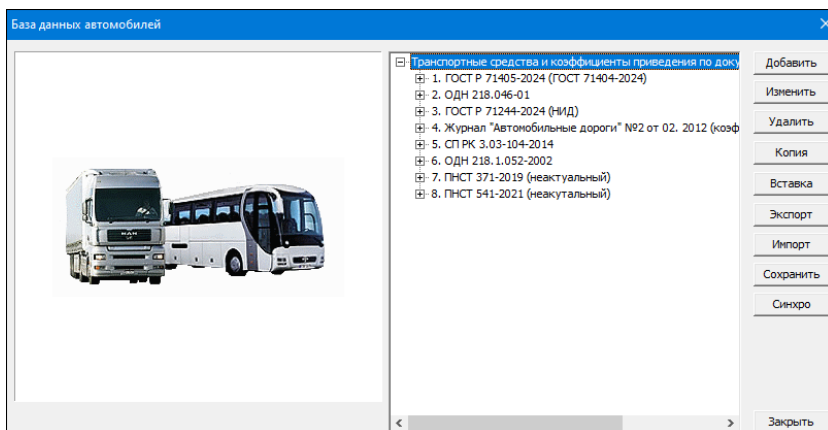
База данных автомобилей

Транспортные средства и коэффициенты приведения по доку
1. ГОСТ Р 71405-2024 (ГОСТ 71404-2024)
2. ОДН 218.046-01
3. ГОСТ Р 71244-2024 (НИД)
4. Журнал "Автомобильные дороги" №2 от 02. 2012 (коэф
5. СП РК 3.03-104-2014
6. ОДН 218.1.052-2002
7. ПНСТ 371-2019 (неактуальный)
8. ПНСТ 541-2021 (неакутальный)

Добавить
Изменить
Удалить
Копия
Вставка
Экспорт
Импорт
Сохранить
Синхро
Закрыть